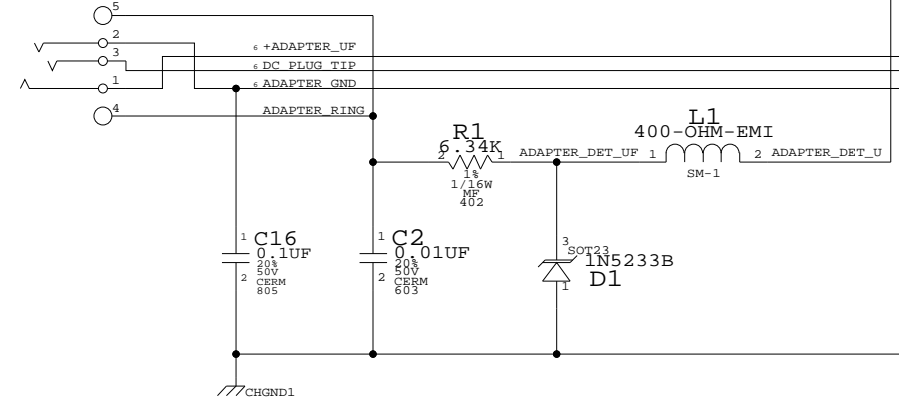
5
2
3
1
4
6 +ADAPTER_UF
6 DC_PLUG_TIP
6 ADAPTER_GND
ADAPTER_RING
R1
6.34K
2 1
1%
1/16W
MF
402
ADAPTER_DET_UF
L1
400-OHM-EMI
1 2
SM-1
ADAPTER_DET_U
1 C16
0.1UF
20%
50V
2 CERM
805
1 C2
0.01UF
20%
50V
2 CERM
603
3
SOT23
1N5233B
D1
1
CHGND1